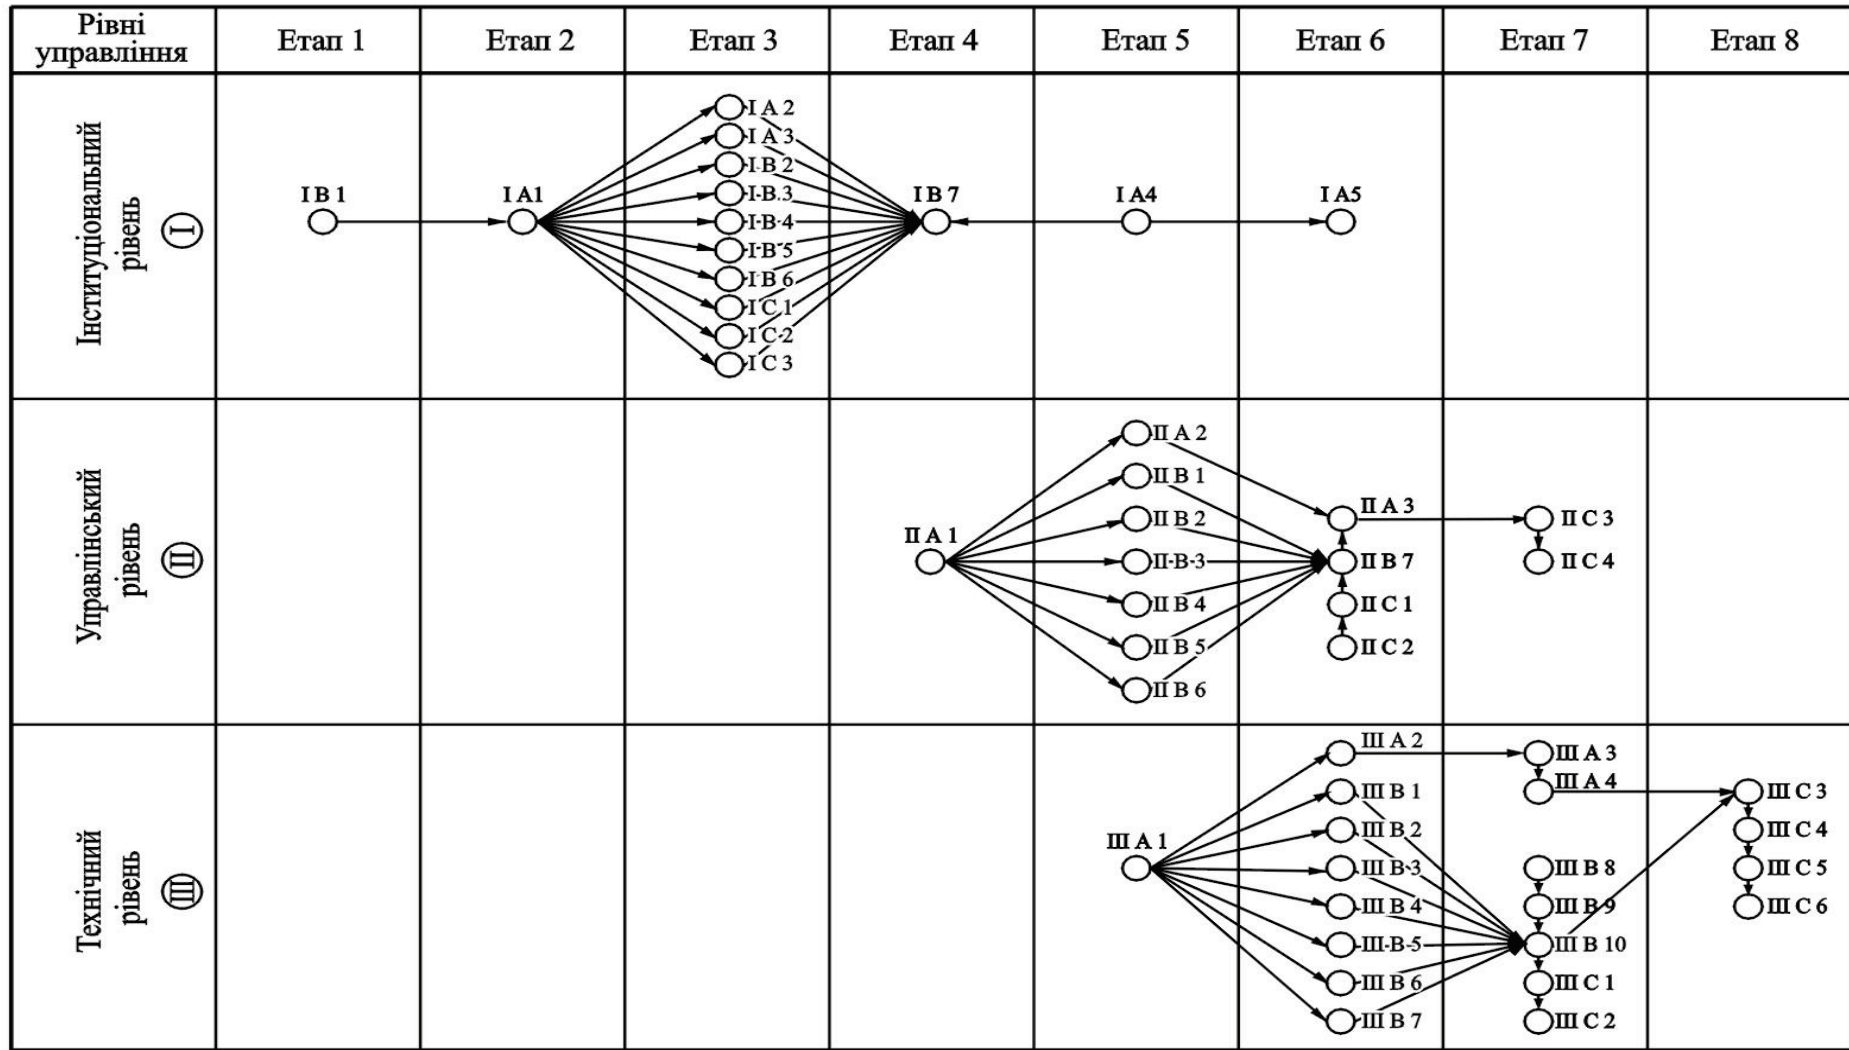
| Рівні управління | Етап 1 | Етап 2 | Етап 3 | Етап 4 | Етап 5 | Етап 6 | Етап 7 | Етап 8 |
|---|---|---|---|---|---|---|---|---|
| Інституціональний рівень (I) | I B 1 | I A1 | I A 2, I A 3, I B 2, I B 3, I B 4, I B 5, I B 6, I C 1, I C 2, I C 3 | I B 7 | I A4 | I A5 | | |
| Управлінський рівень (II) | | | | II A 1 | II A 2, II B 1, II B 2, II B 3, II B 4, II B 5, II B 6 | II A 3, II B 7, II C 1, II C 2 | II C 3, II C 4 | |
| Технічний рівень (III) | | | | | III A 1 | III A 2, III B 1, III B 2, III B 3, III B 4, III B 5, III B 6, III B 7 | III A 3, III A 4, III B 8, III B 9, III B 10, III C 1, III C 2 | III C 3, III C 4, III C 5, III C 6 |